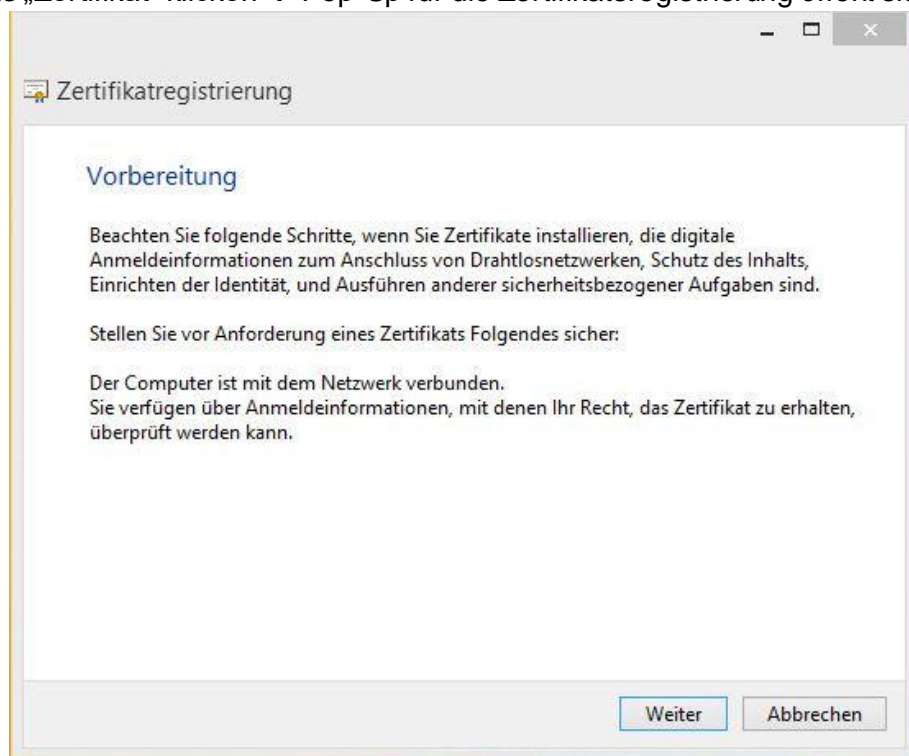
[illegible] „Zertifikat" klicken → Pop-Up für die Zertifikatsregistrierung öffnet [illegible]

Zertifikatregistrierung

Vorbereitung

Beachten Sie folgende Schritte, wenn Sie Zertifikate installieren, die digitale Anmeldeinformationen zum Anschluss von Drahtlosnetzwerken, Schutz des Inhalts, Einrichten der Identität, und Ausführen anderer sicherheitsbezogener Aufgaben sind.

Stellen Sie vor Anforderung eines Zertifikats Folgendes sicher:

Der Computer ist mit dem Netzwerk verbunden.
Sie verfügen über Anmeldeinformationen, mit denen Ihr Recht, das Zertifikat zu erhalten, überprüft werden kann.

Weiter Abbrechen